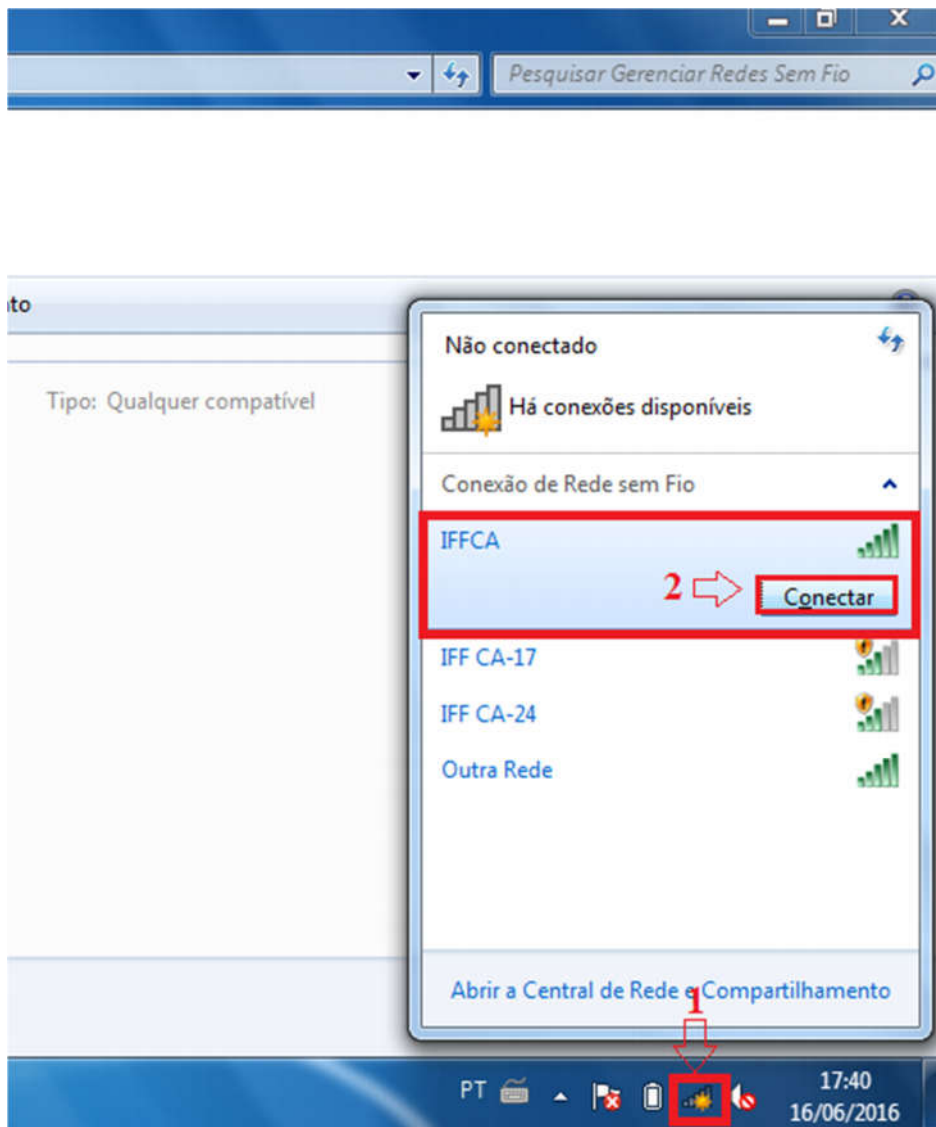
Pesquisar Gerenciar Redes Sem Fio

ito

Tipo: Qualquer compatível

Não conectado

Há conexões disponíveis

Conexão de Rede sem Fio

IFFCA

2

Conectar

IFF CA-17

IFF CA-24

Outra Rede

Abrir a Central de Rede e Compartilhamento

1

PT

17:40
16/06/2016